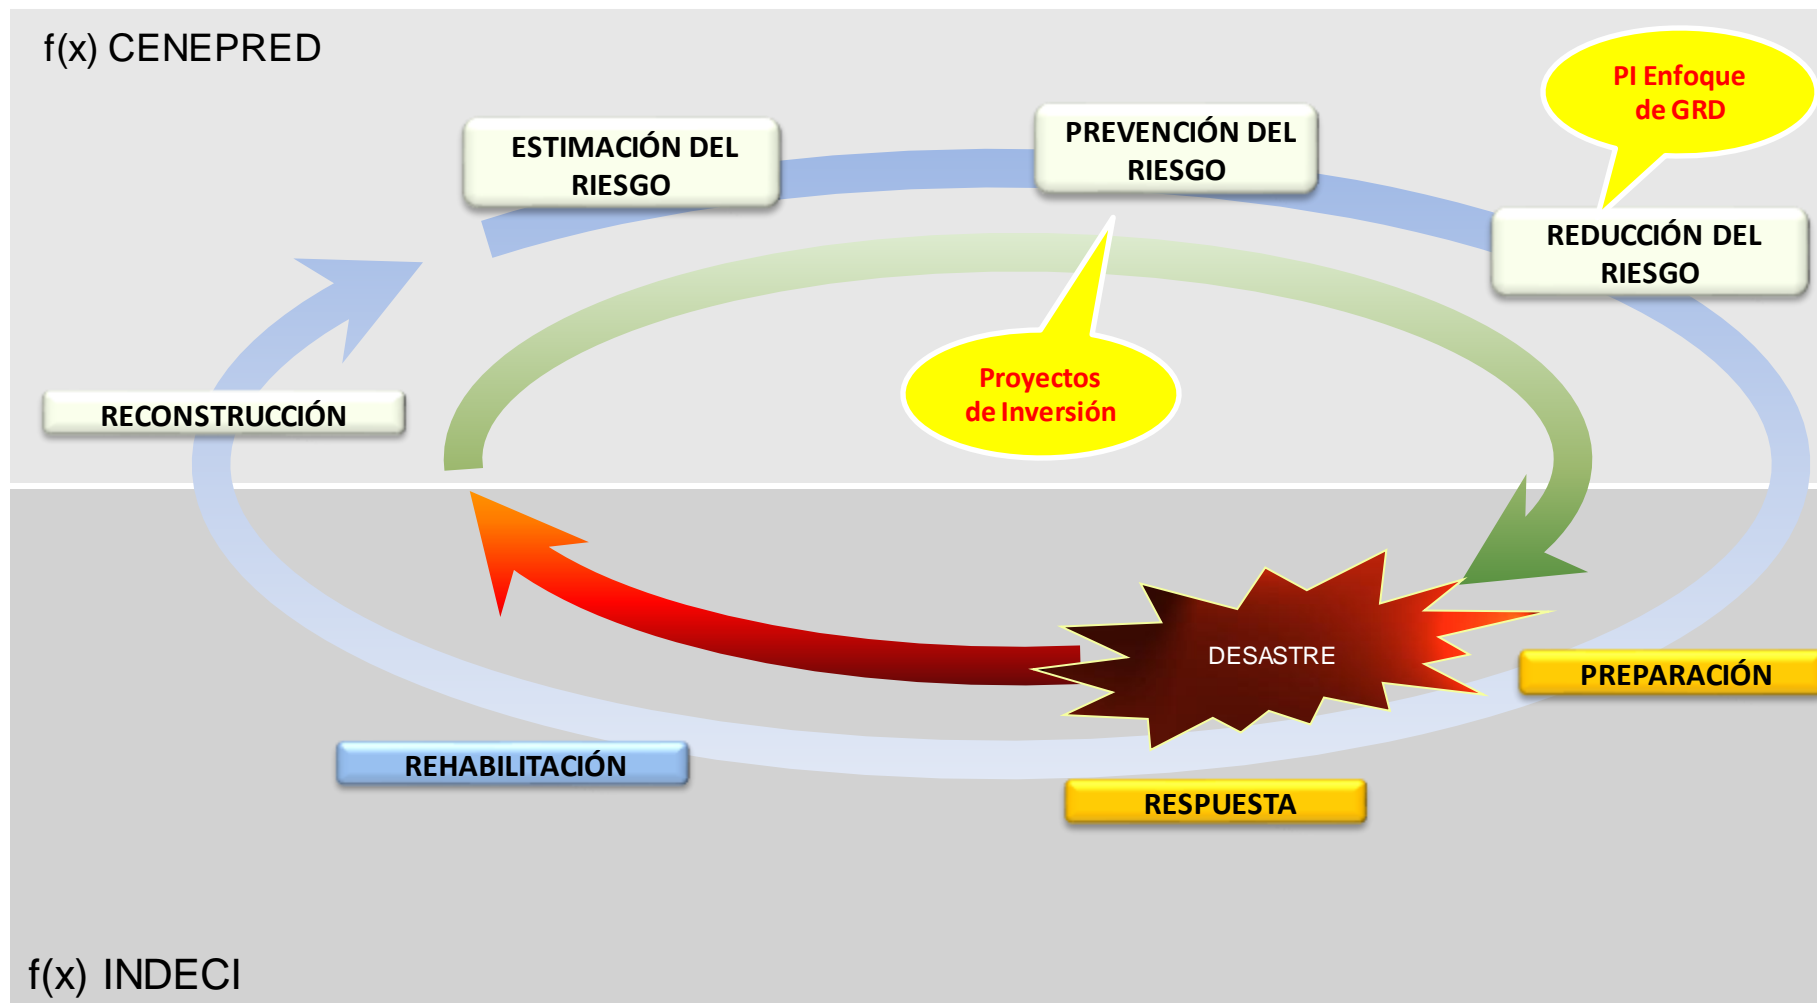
f(x) CENEPRED

PI Enfoque de GRD

ESTIMACIÓN DEL RIESGO

PREVENCIÓN DEL RIESGO

REDUCCIÓN DEL RIESGO

RECONSTRUCCIÓN

Proyectos de Inversión

DESASTRE

PREPARACIÓN

REHABILITACIÓN

RESPUESTA

f(x) INDECI